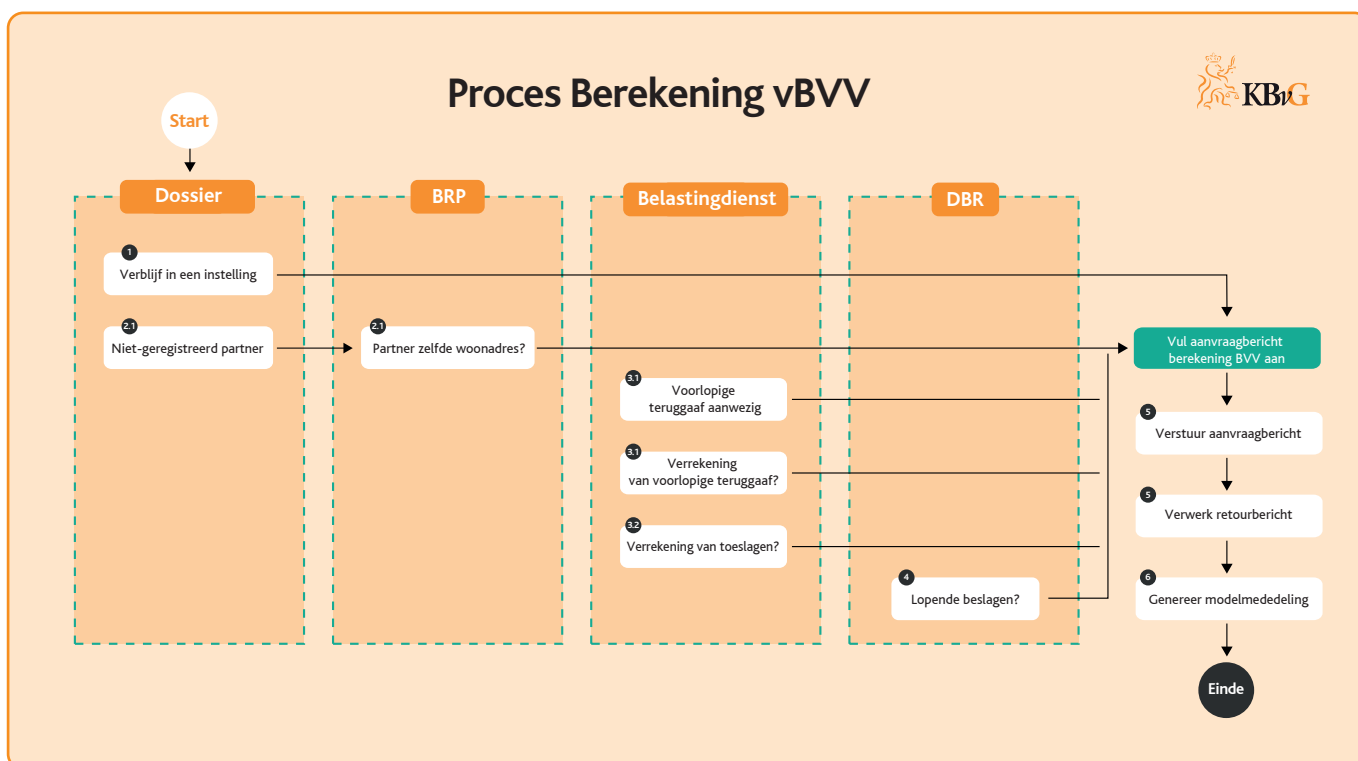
Proces Berekening vBVV

KBvG

Start

Dossier

1
Verblijf in een instelling

2.1
Niet-geregistreerd partner

BRP

2.1
Partner zelfde woonadres?

Belastingdienst

3.1
Voorlopige teruggaaf aanwezig

3.1
Verrekening van voorlopige teruggaaf?

3.2
Verrekening van toeslagen?

DBR

4
Lopende beslagen?

Vul aanvraagbericht berekening BVV aan

5
Verstuur aanvraagbericht

5
Verwerk retourbericht

6
Genereer modelmededeling

Einde